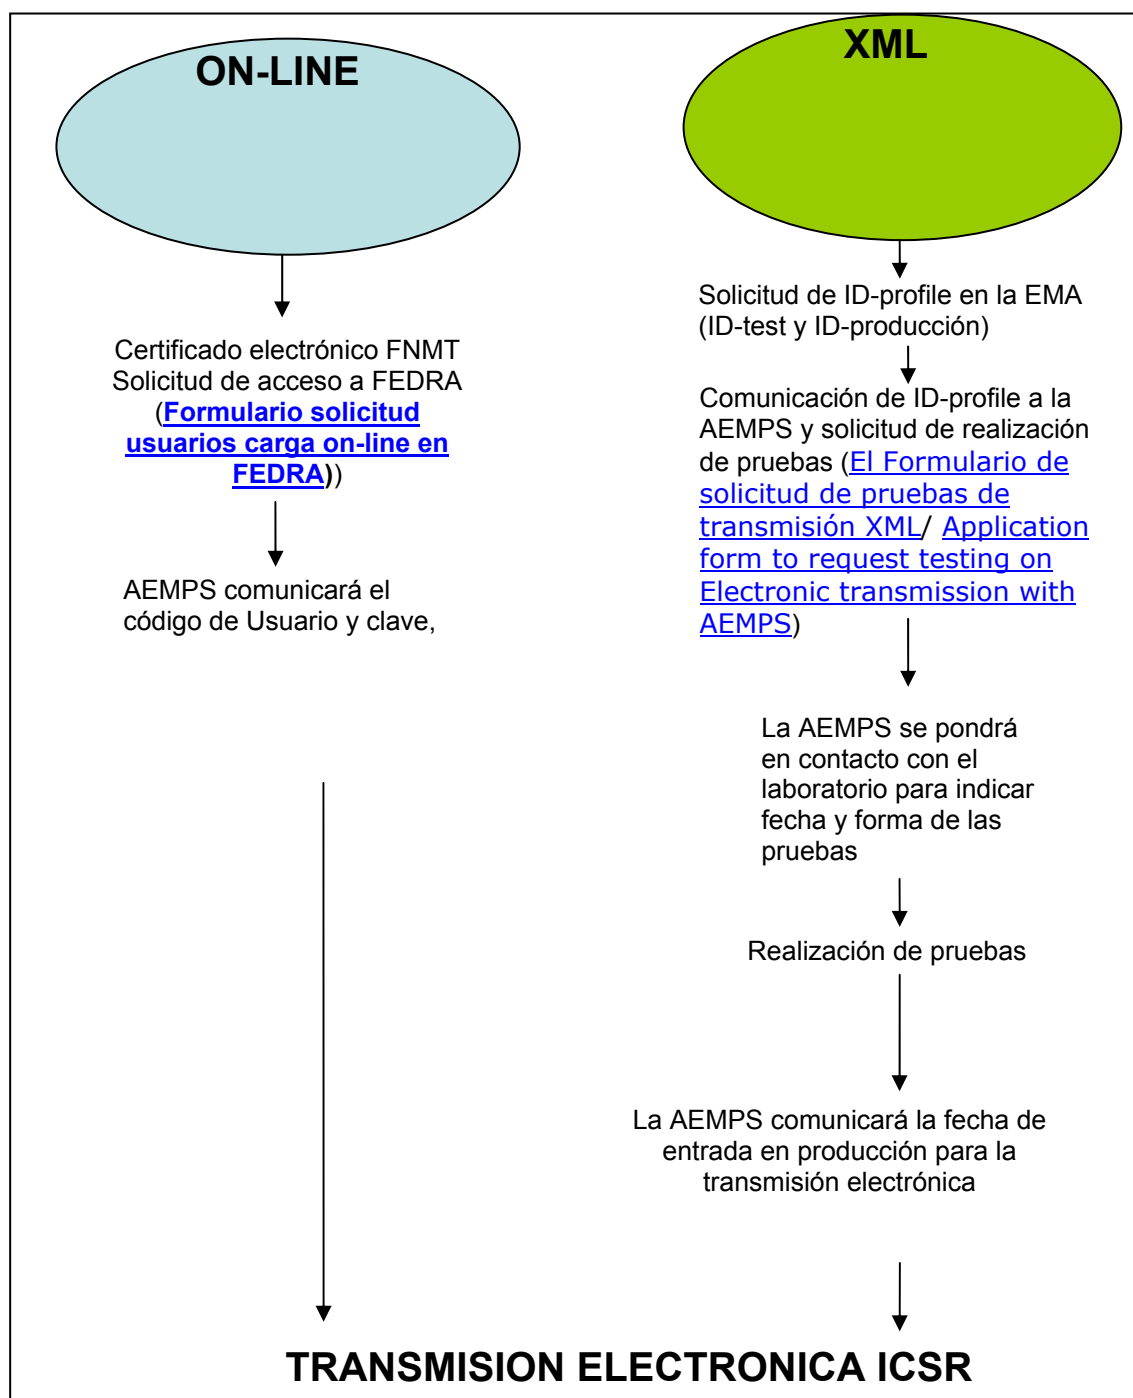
ON-LINE

XML

Certificado electrónico FNMT
Solicitud de acceso a FEDRA
(Formulario solicitud usuarios carga on-line en FEDRA))

AEMPS comunicará el código de Usuario y clave,

Solicitud de ID-profile en la EMA
(ID-test y ID-producción)

Comunicación de ID-profile a la AEMPS y solicitud de realización de pruebas (El Formulario de solicitud de pruebas de transmisión XML/ Application form to request testing on Electronic transmission with AEMPS)

La AEMPS se pondrá en contacto con el laboratorio para indicar fecha y forma de las pruebas

Realización de pruebas

La AEMPS comunicará la fecha de entrada en producción para la transmisión electrónica

TRANSMISION ELECTRONICA ICSR